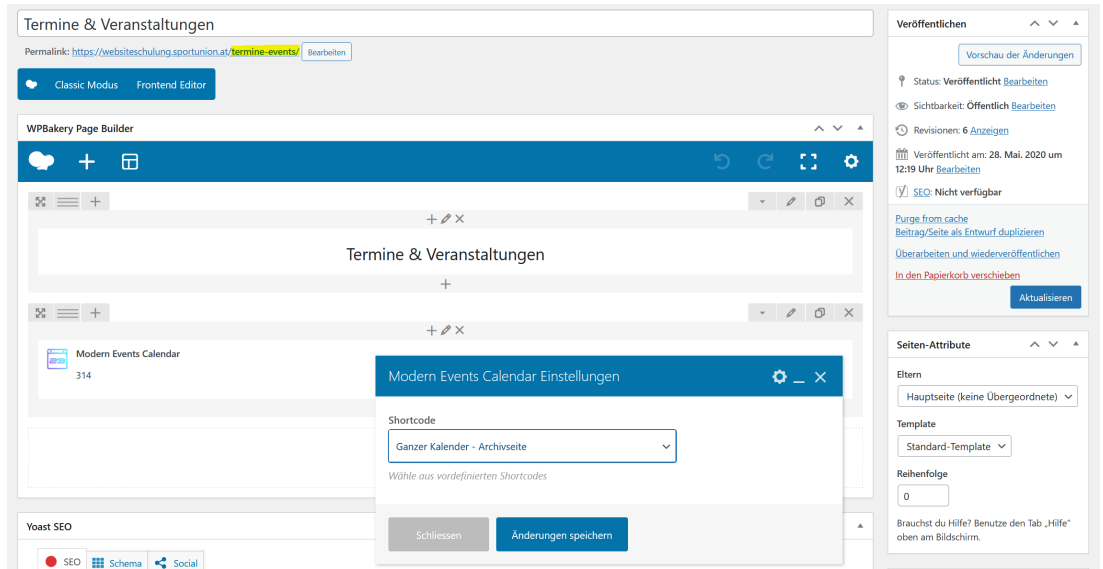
Termine & Veranstaltungen

Permalink: https://websiteschulung.sportunion.at/termine-events/ Bearbeiten

Classic Modus Frontend Editor

WPBakery Page Builder

Termine & Veranstaltungen

Modern Events Calendar
314

Modern Events Calendar Einstellungen

Shortcode

Ganzer Kalender - Archivseite

Wähle aus vordefinierten Shortcodes

Schliessen Änderungen speichern

Yoast SEO

SEO Schema Social

Veröffentlichen

Vorschau der Änderungen

Status: Veröffentlicht Bearbeiten

Sichtbarkeit: Öffentlich Bearbeiten

Revisionen: 6 Anzeigen

Veröffentlicht am: 28. Mai. 2020 um 12:19 Uhr Bearbeiten

SEO: Nicht verfügbar

Purge from cache
Beitrag/Seite als Entwurf duplizieren

Überarbeiten und wiederveröffentlichen

In den Papierkorb verschieben

Aktualisieren

Seiten-Attribute

Eltern

Hauptseite (keine Übergeordnete)

Template

Standard-Template

Reihenfolge

0

Brauchst du Hilfe? Benutze den Tab „Hilfe" oben am Bildschirm.